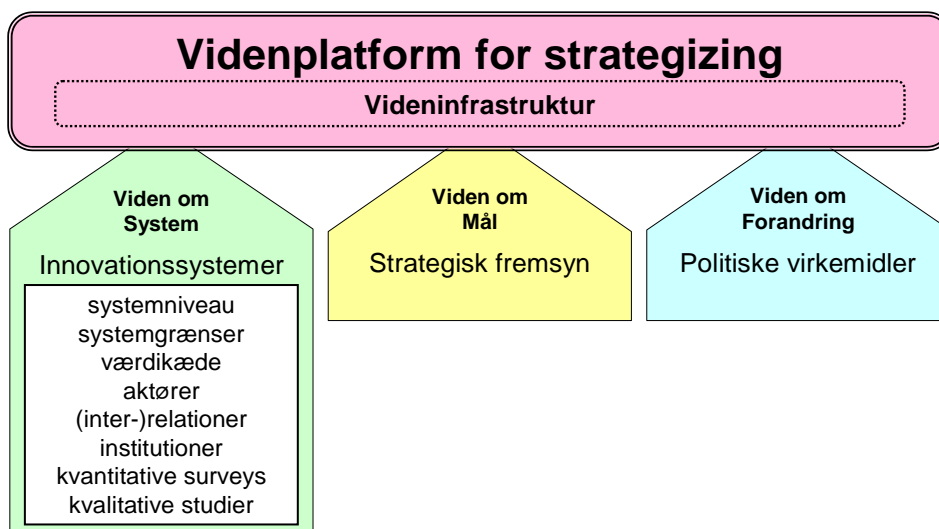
Videnplatform for strategizing

Videninfrastruktur

Viden om System

Innovationssystemer

systemniveau
systemgrænser
værdikæde
aktører
(inter-)relationer
institutioner
kvantitative surveys
kvalitative studier

Viden om Mål

Strategisk fremsyn

Viden om Forandring

Politiske virkemidler